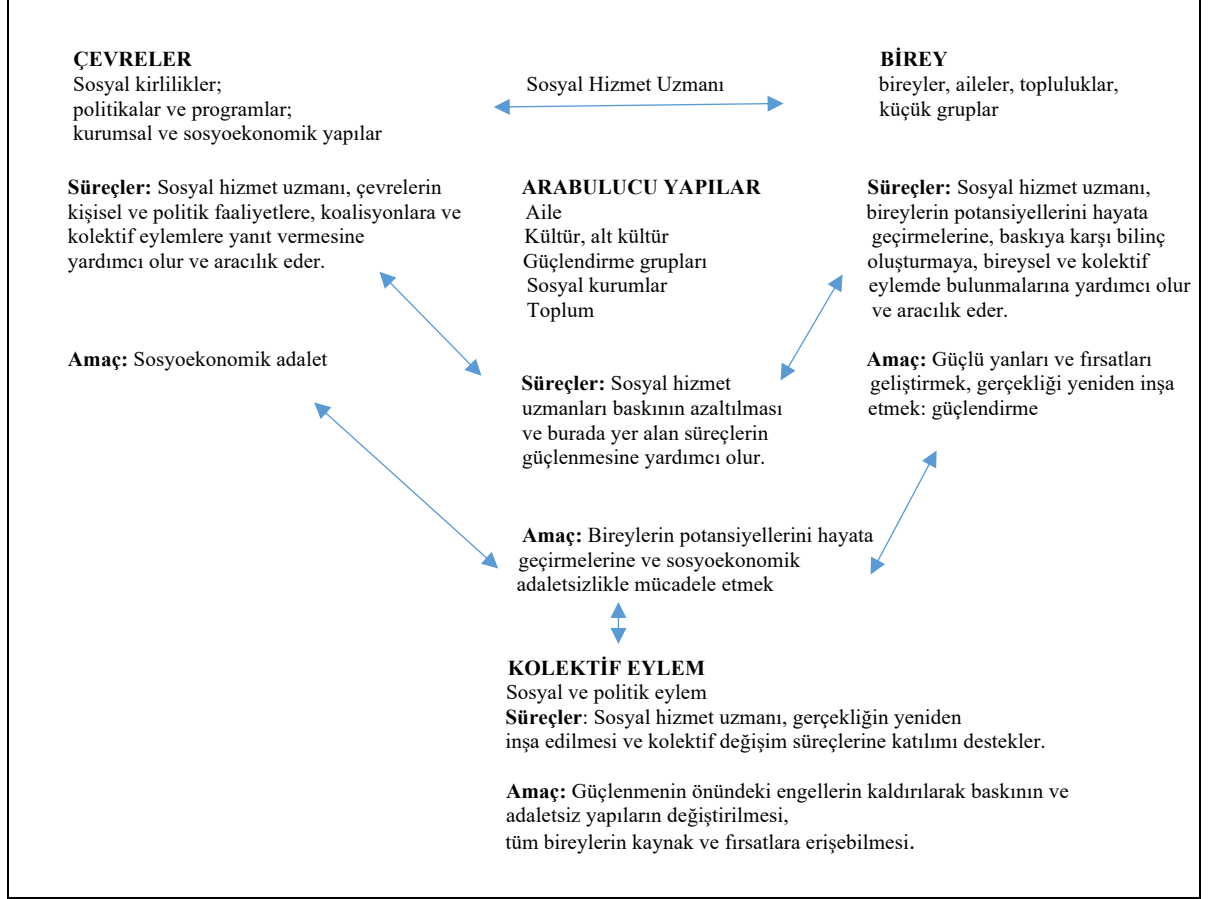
**ÇEVRELER**
Sosyal kirlilikler;
politikalar ve programlar;
kurumsal ve sosyoekonomik yapılar

Sosyal Hizmet Uzmanı

**BİREY**
bireyler, aileler, topluluklar,
küçük gruplar

**Süreçler:** Sosyal hizmet uzmanı, çevrelerin kişisel ve politik faaliyetlere, koalisyonlara ve kolektif eylemlere yanıt vermesine yardımcı olur ve aracılık eder.

**Amaç:** Sosyoekonomik adalet

**ARABULUCU YAPILAR**
Aile
Kültür, alt kültür
Güçlendirme grupları
Sosyal kurumlar
Toplum

**Süreçler:** Sosyal hizmet uzmanları baskının azaltılması ve burada yer alan süreçlerin güçlenmesine yardımcı olur.

**Amaç:** Bireylerin potansiyellerini hayata geçirmelerine ve sosyoekonomik adaletsizlikle mücadele etmek

**Süreçler:** Sosyal hizmet uzmanı, bireylerin potansiyellerini hayata geçirmelerine, baskıya karşı bilinç oluşturmaya, bireysel ve kolektif eylemde bulunmalarına yardımcı olur ve aracılık eder.

**Amaç:** Güçlü yanları ve fırsatları geliştirmek, gerçekliği yeniden inşa etmek: güçlendirme

**KOLEKTİF EYLEM**
Sosyal ve politik eylem
**Süreçler**: Sosyal hizmet uzmanı, gerçekliğin yeniden inşa edilmesi ve kolektif değişim süreçlerine katılımı destekler.

**Amaç:** Güçlenmenin önündeki engellerin kaldırılarak baskının ve adaletsiz yapıların değiştirilmesi,
tüm bireylerin kaynak ve fırsatlara erişebilmesi.